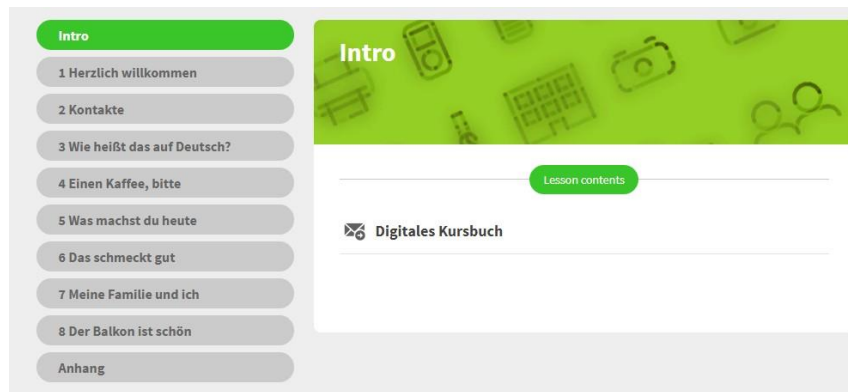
Intro
1 Herzlich willkommen
2 Kontakte
3 Wie heißt das auf Deutsch?
4 Einen Kaffee, bitte
5 Was machst du heute
6 Das schmeckt gut
7 Meine Familie und ich
8 Der Balkon ist schön
Anhang

Intro

Lesson contents

Digitales Kursbuch